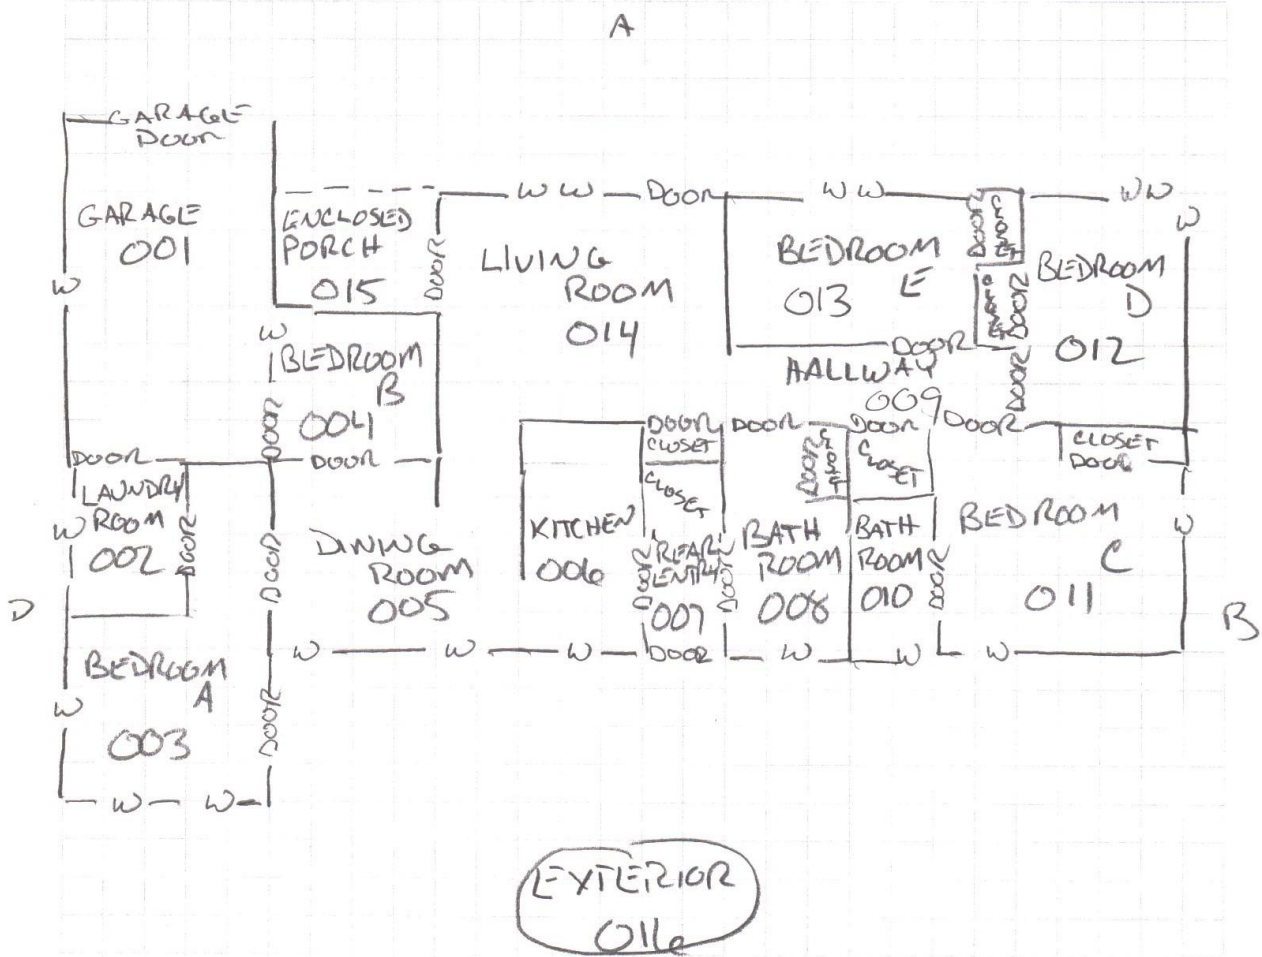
A

GARAGE DOOR

GARAGE
001

W

ENCLOSED PORCH
015

DOOR

W W DOOR

LIVING ROOM
014

W W

BEDROOM E
013

DOOR CLOSET

W W

W

CLOSET DOOR

BEDROOM D
012

DOOR

HALLWAY
009

DOOR

W

BEDROOM B
004

DOOR

DOOR

DOOR

DOOR CLOSET

DOOR

DOOR

DOOR CLOSET

DOOR

DOOR

CLOSET DOOR

DOOR

LAUNDRY ROOM
002

W

DOOR

DOOR

DINING ROOM
005

KITCHEN
006

CLOSET

REAR ENTRY
007

DOOR

DOOR

BATH ROOM
008

BATH ROOM
010

DOOR

BEDROOM C
011

W

D

B

W W W DOOR W W W

BEDROOM A
003

W

DOOR

W W

EXTERIOR
016